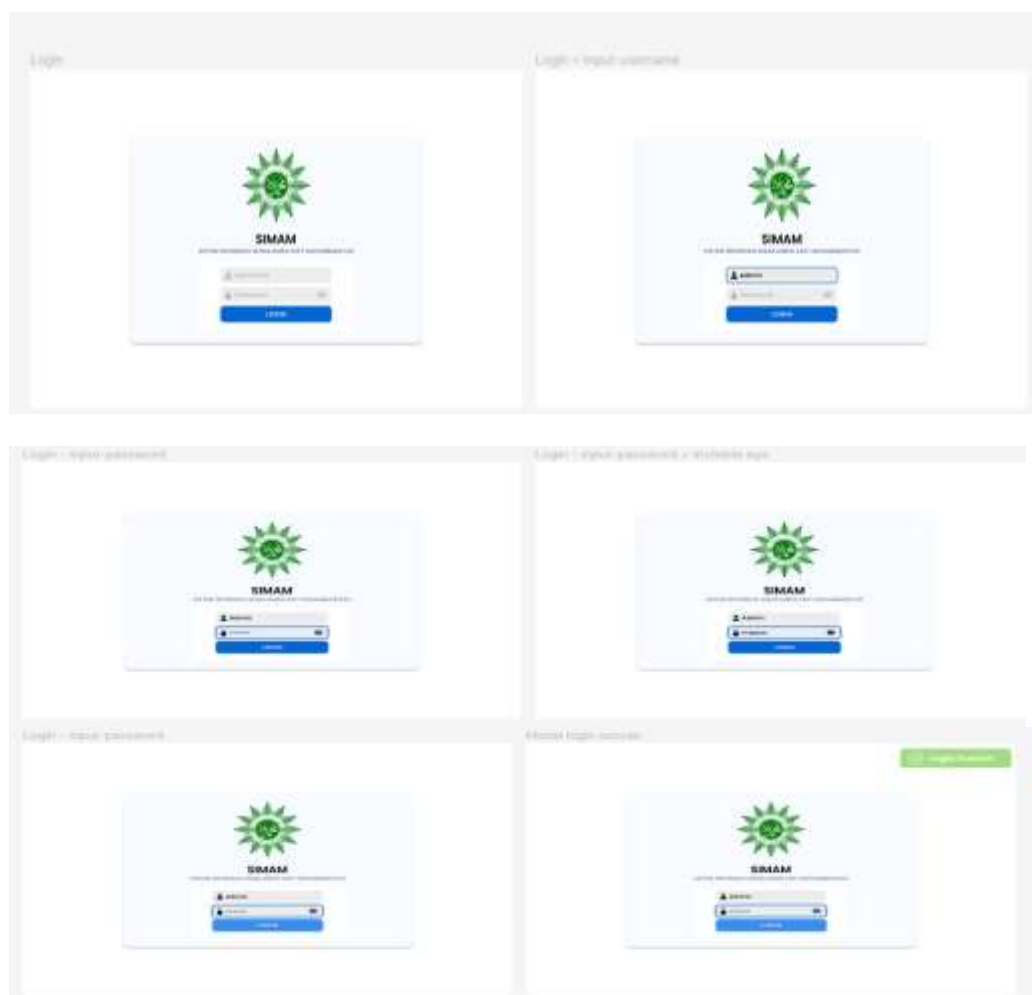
Login

SIMAM

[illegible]

Username

Password

LOGIN

Login - input username

SIMAM

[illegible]

Admin

Password

LOGIN

Login - input password

SIMAM

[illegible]

Admin

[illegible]

LOGIN

Login - input password + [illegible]

SIMAM

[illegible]

Admin

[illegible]

LOGIN

Login - input password

SIMAM

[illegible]

Admin

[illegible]

LOGIN

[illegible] login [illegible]

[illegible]

SIMAM

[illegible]

Admin

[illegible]

LOGIN